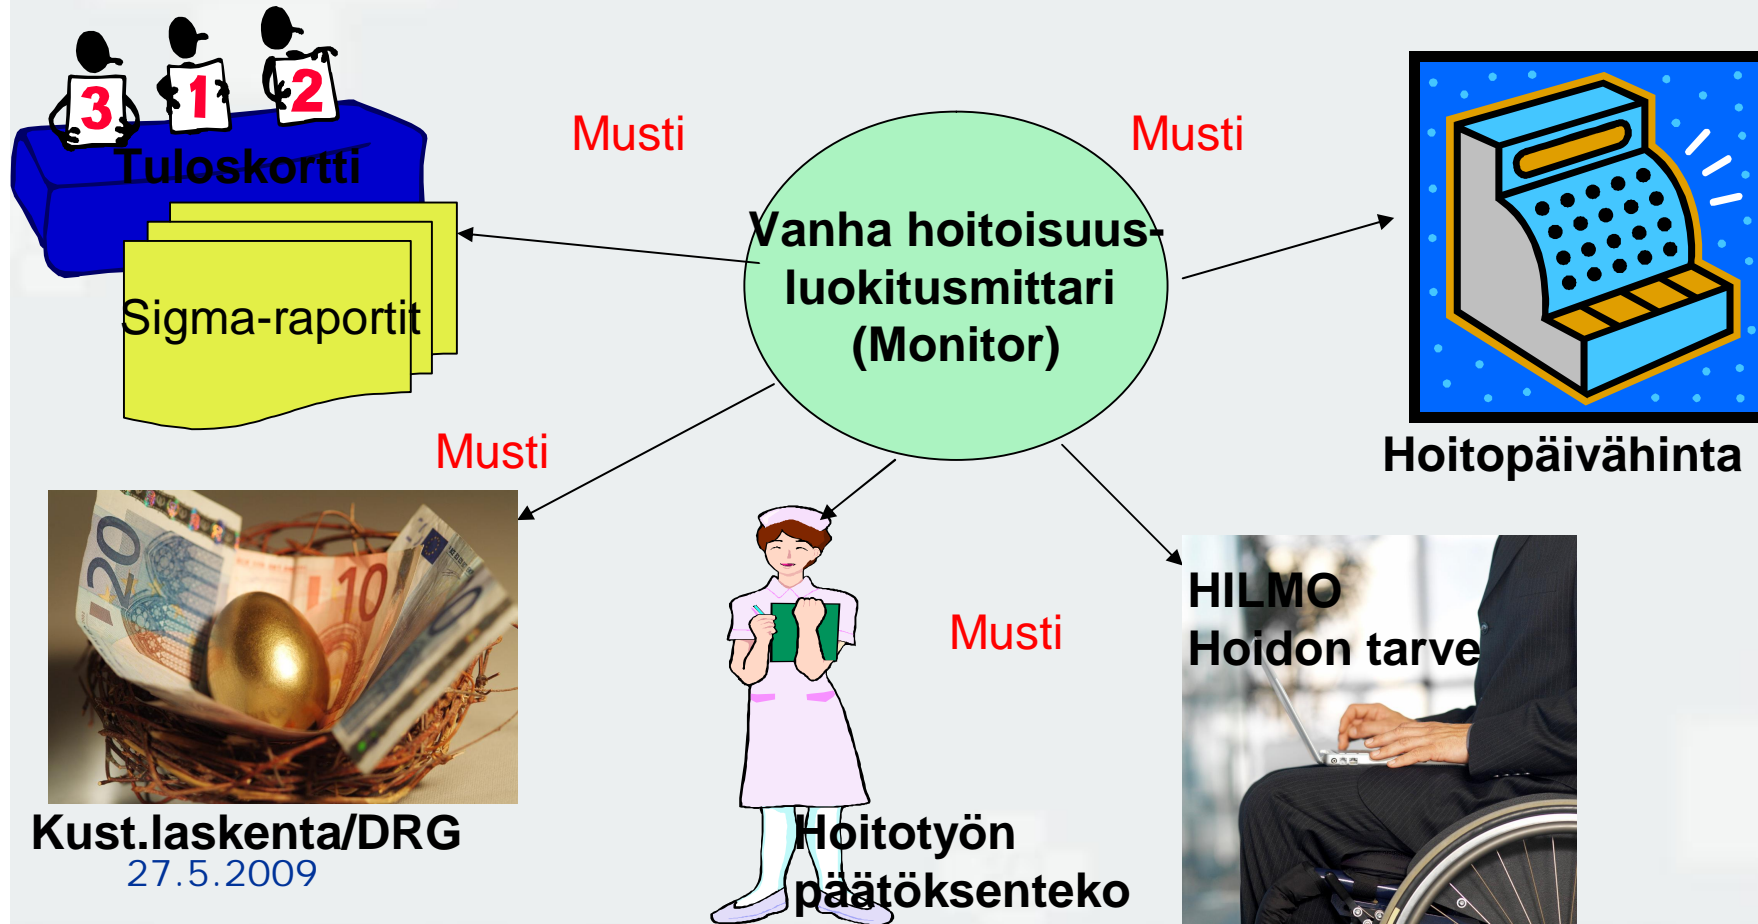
3 1 2

Tuloskortti

Sigma-raportit

Musti

Musti

Vanha hoitoisuusluokitusmittari (Monitor)

Hoitopäivähinta

Musti

20 10

Kust.laskenta/DRG

27.5.2009

Musti

Hoitotyön päätöksenteko

HILMO
Hoidon tarve